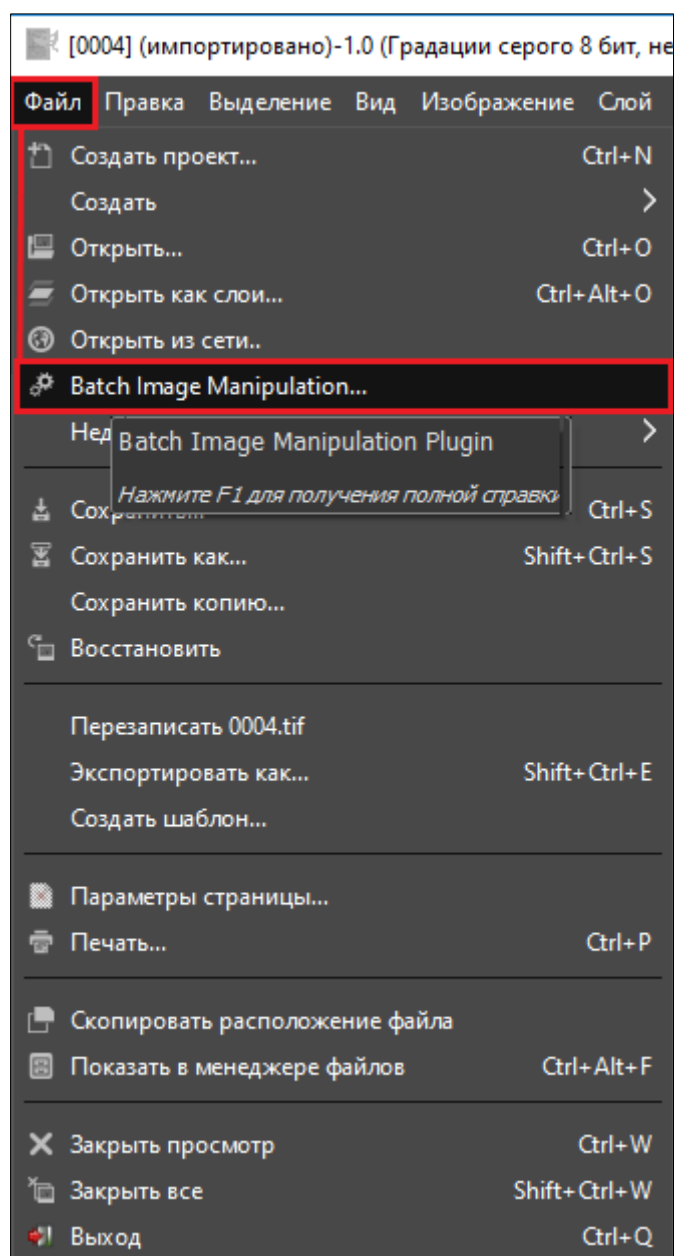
[0004] (импортировано)-1.0 (Градации серого 8 бит, не

Файл Правка Выделение Вид Изображение Слой

Создать проект... Ctrl+N
Создать >
Открыть... Ctrl+O
Открыть как слои... Ctrl+Alt+O
Открыть из сети..
Batch Image Manipulation...
Нед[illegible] >

Batch Image Manipulation Plugin

Нажмите F1 для получения полной справки

Сох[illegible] Ctrl+S
Сохранить как... Shift+Ctrl+S
Сохранить копию...
Восстановить

Перезаписать 0004.tif
Экспортировать как... Shift+Ctrl+E
Создать шаблон...

Параметры страницы...
Печать... Ctrl+P

Скопировать расположение файла
Показать в менеджере файлов Ctrl+Alt+F

Закрыть просмотр Ctrl+W
Закрыть все Shift+Ctrl+W
Выход Ctrl+Q